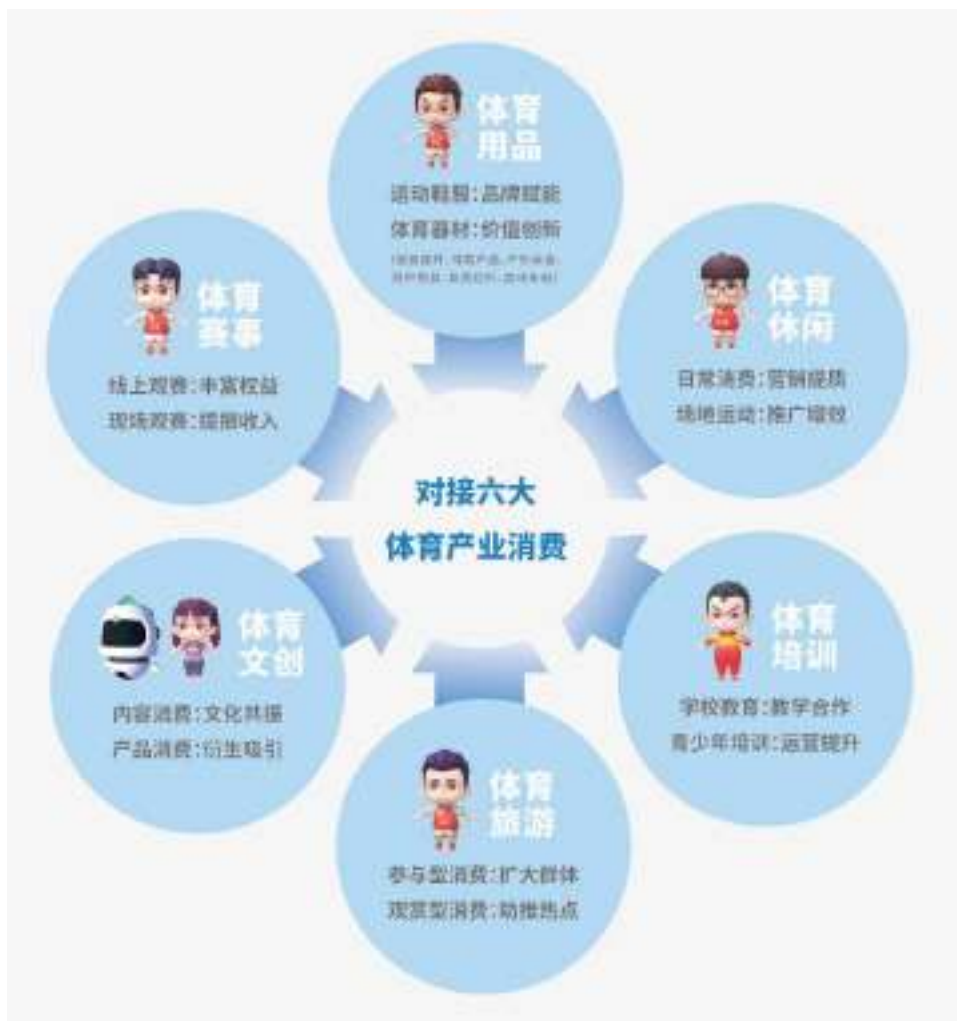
体育用品

运动鞋服：品牌赋能

体育器材：价值创新

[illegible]

体育休闲

日常消费：营销提质

场馆运动：推广增效

体育培训

学校教育：教学合作

青少年培训：运营提升

体育旅游

参与型消费：扩大群体

观赏型消费：助推热点

体育文创

内容消费：文化共振

产品消费：衍生吸引

体育赛事

线上观赛：丰富权益

现场观赛：提振收入

对接六大

体育产业消费